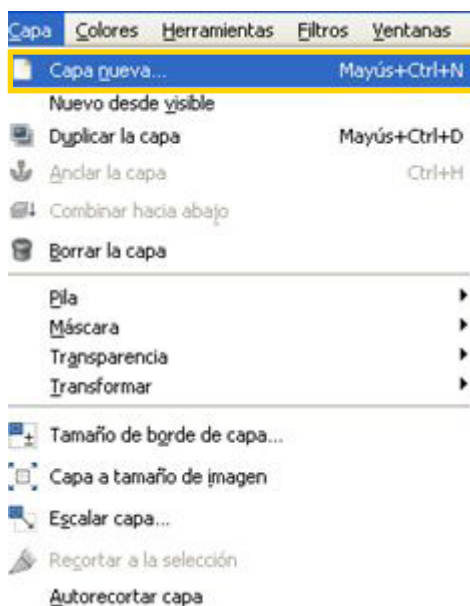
Capa Colores Herramientas Filtros Ventanas

Capa nueva... Mayús+Ctrl+N
Nuevo desde visible
Duplicar la capa Mayús+Ctrl+D
Anclar la capa Ctrl+H
Combinar hacia abajo
Borrar la capa

Pila
Máscara
Transparencia
Transformar

Tamaño de borde de capa...
Capa a tamaño de imagen
Escalar capa...
Recortar a la selección
Autorecortar capa